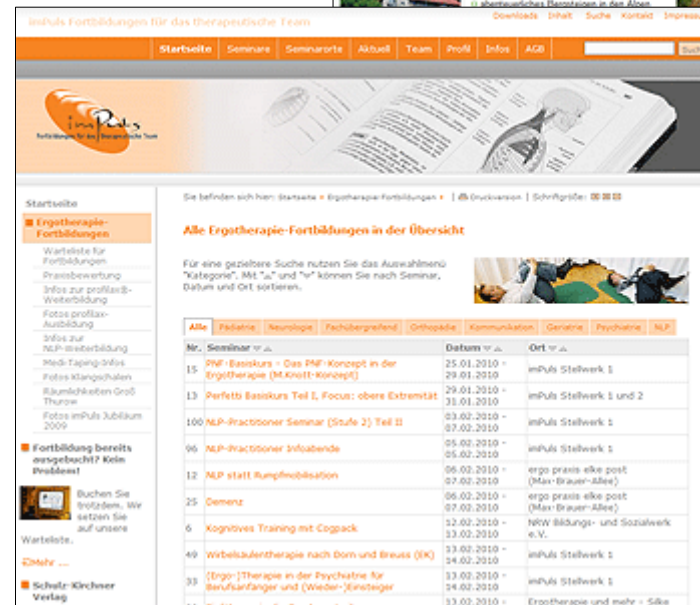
abenteuerlichen Bergsteigen in den Alpen

imPuls Fortbildungen für das therapeutische Team

Downloads Inhalt Suche Kontakt Impress

Startseite Seminare Seminarorte Aktuell Team Profil Infos AGB

Such

imPuls
Fortbildungen für das therapeutische Team

Startseite

Ergotherapie-Fortbildungen

Warteliste für Fortbildungen

Praxisbewertung

Infos zur profilax®-Weiterbildung

Fotos profilax-Ausbildung

Infos zur NLP-Weiterbildung

Medi-Taping-Infos

Fotos Klangschalen

Räumlichkeiten Groß Thurow

Fotos imPuls Jubiläum 2009

Fortbildung bereits ausgebucht? Kein Problem!

Buchen Sie trotzdem. Wir setzen Sie auf unsere Warteliste.

Mehr ...

Schulz-Kirchner Verlag

Sie befinden sich hier: Startseite » Ergotherapie-Fortbildungen » | Druckversion | Schriftgröße:

Alle Ergotherapie-Fortbildungen in der Übersicht

Für eine gezieltere Suche nutzen Sie das Auswahlmenü "Kategorie". Mit "▲" und "▼" können Sie nach Seminar, Datum und Ort sortieren.

Alle | Pädiatrie | Neurologie | Fachübergreifend | Orthopädie | Kommunikation | Geriatrie | Psychiatrie | NLP

| Nr. | Seminar | Datum | Ort |
|---|---|---|---|
| 15 | PNF-Basiskurs - Das PNF-Konzept in der Ergotherapie (M.Knott-Konzept) | 25.01.2010 - 29.01.2010 | imPuls Stellwerk 1 |
| 13 | Perfetti Basiskurs Teil I, Focus: obere Extremität | 29.01.2010 - 31.01.2010 | imPuls Stellwerk 1 und 2 |
| 100 | NLP-Practitioner Seminar (Stufe 2) Teil II | 03.02.2010 - 07.02.2010 | imPuls Stellwerk 1 |
| 96 | NLP-Practitioner Infoabende | 05.02.2010 - 05.02.2010 | imPuls Stellwerk 1 |
| 12 | NLP statt Rumpfmobilisation | 06.02.2010 - 07.02.2010 | ergo praxis elke post (Max-Brauer-Allee) |
| 25 | Demenz | 06.02.2010 - 07.02.2010 | ergo praxis elke post (Max-Brauer-Allee) |
| 6 | Kognitives Training mit Cogpack | 12.02.2010 - 13.02.2010 | NRW Bildungs- und Sozialwerk e.V. |
| 49 | Wirbelsäulentherapie nach Dorn und Breuss (EK) | 13.02.2010 - 14.02.2010 | imPuls Stellwerk 1 |
| 33 | (Ergo-)Therapie in der Psychiatrie für Berufsanfänger und (Wieder-)Einsteiger | 13.02.2010 - 14.02.2010 | imPuls Stellwerk 1 |
| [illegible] | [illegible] | 13.02.2010 - | Ergotherapie und mehr - Silke |